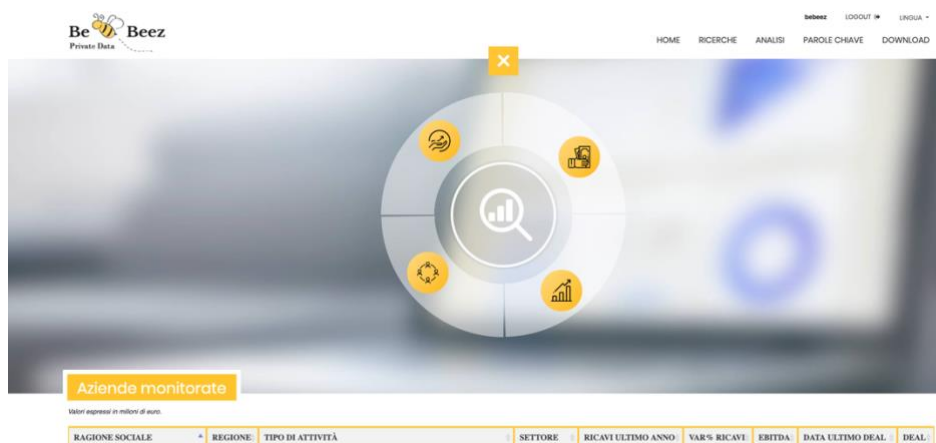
Be Beez
Private Data

bebeez LOGOUT LINGUA

HOME RICERCHE ANALISI PAROLE CHIAVE DOWNLOAD

×

Aziende monitorate

Valori espressi in milioni di euro.

| RAGIONE SOCIALE | REGIONE | TIPO DI ATTIVITÀ | SETTORE | RICAVI ULTIMO ANNO | VAR% RICAVI | EBITDA | DATA ULTIMO DEAL | DEAL |
|---|---|---|---|---|---|---|---|---|